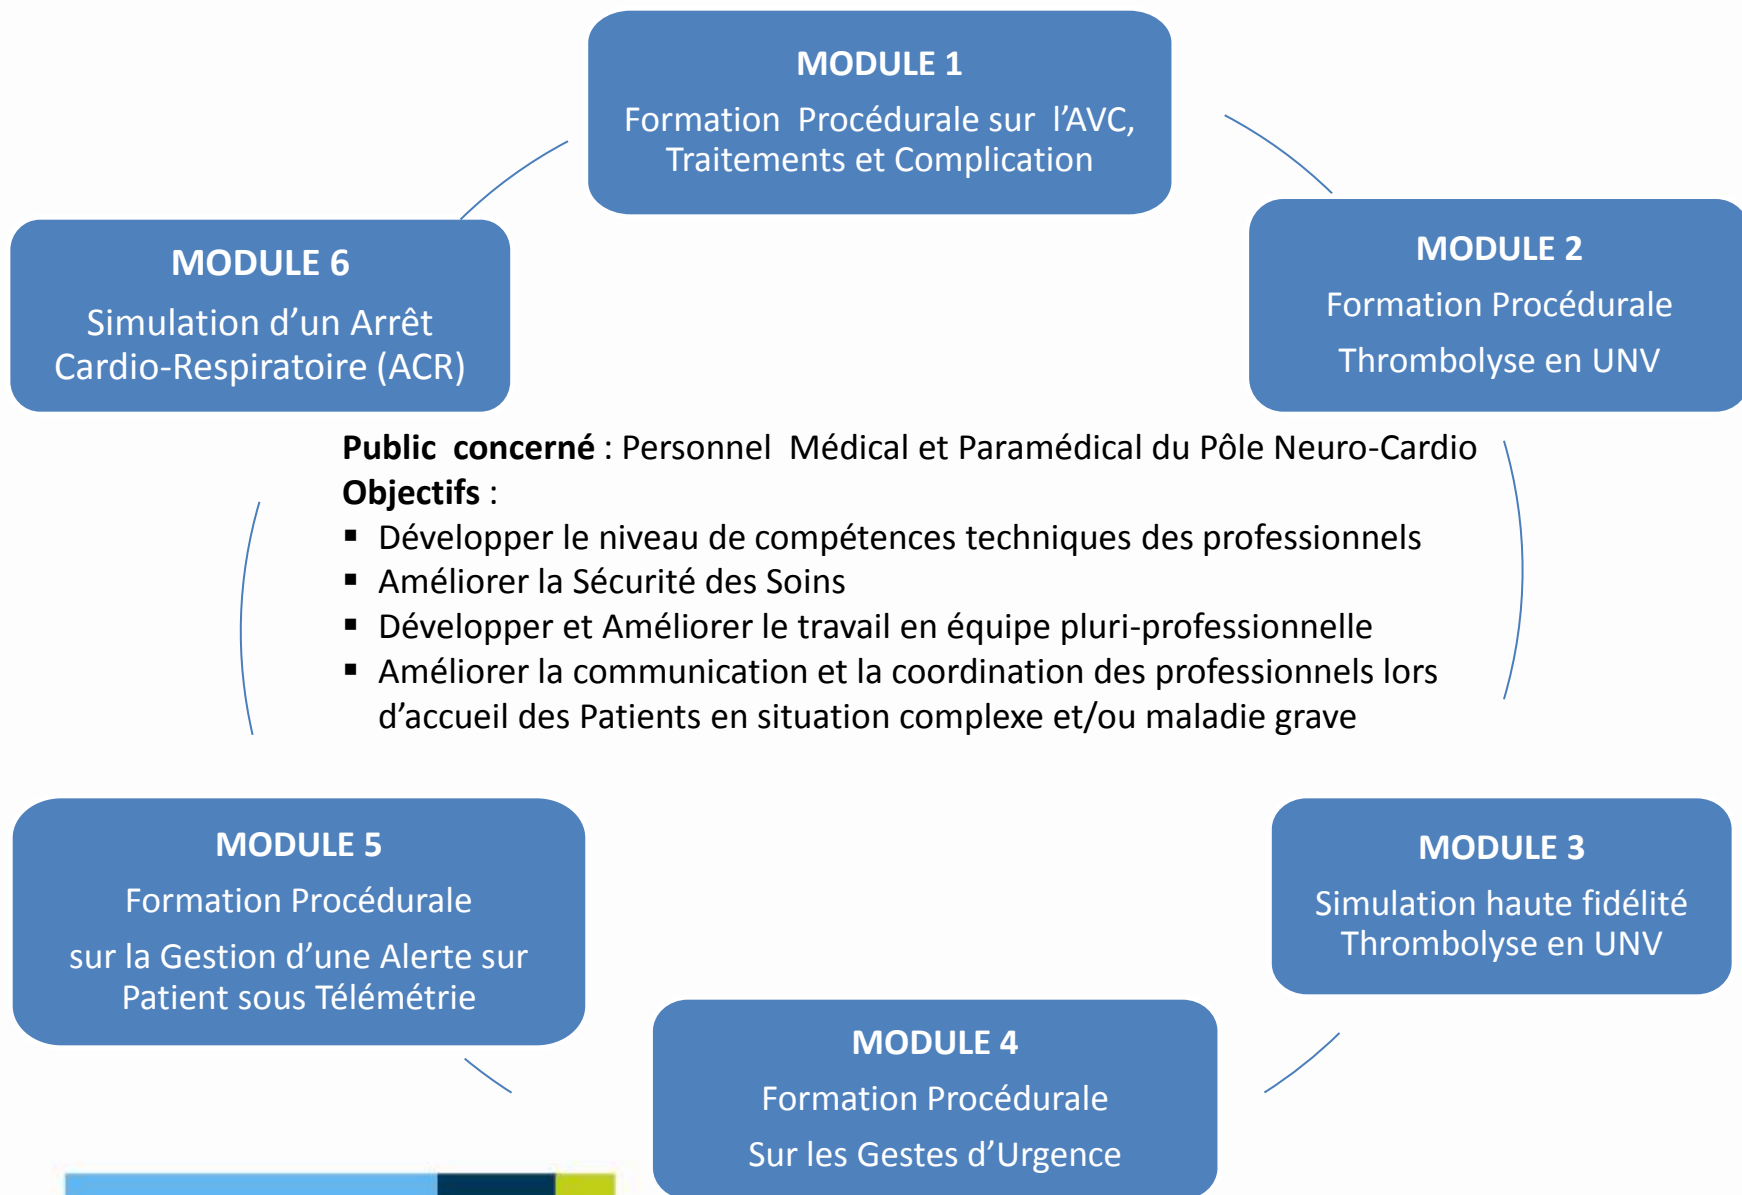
MODULE 1
Formation Procédurale sur l'AVC, Traitements et Complication

MODULE 6
Simulation d'un Arrêt Cardio-Respiratoire (ACR)

MODULE 2
Formation Procédurale
Thrombolyse en UNV

**Public concerné** : Personnel Médical et Paramédical du Pôle Neuro-Cardio
**Objectifs** :
▪ Développer le niveau de compétences techniques des professionnels
▪ Améliorer la Sécurité des Soins
▪ Développer et Améliorer le travail en équipe pluri-professionnelle
▪ Améliorer la communication et la coordination des professionnels lors d'accueil des Patients en situation complexe et/ou maladie grave

MODULE 5
Formation Procédurale
sur la Gestion d'une Alerte sur Patient sous Télémétrie

MODULE 3
Simulation haute fidélité Thrombolyse en UNV

MODULE 4
Formation Procédurale
Sur les Gestes d'Urgence